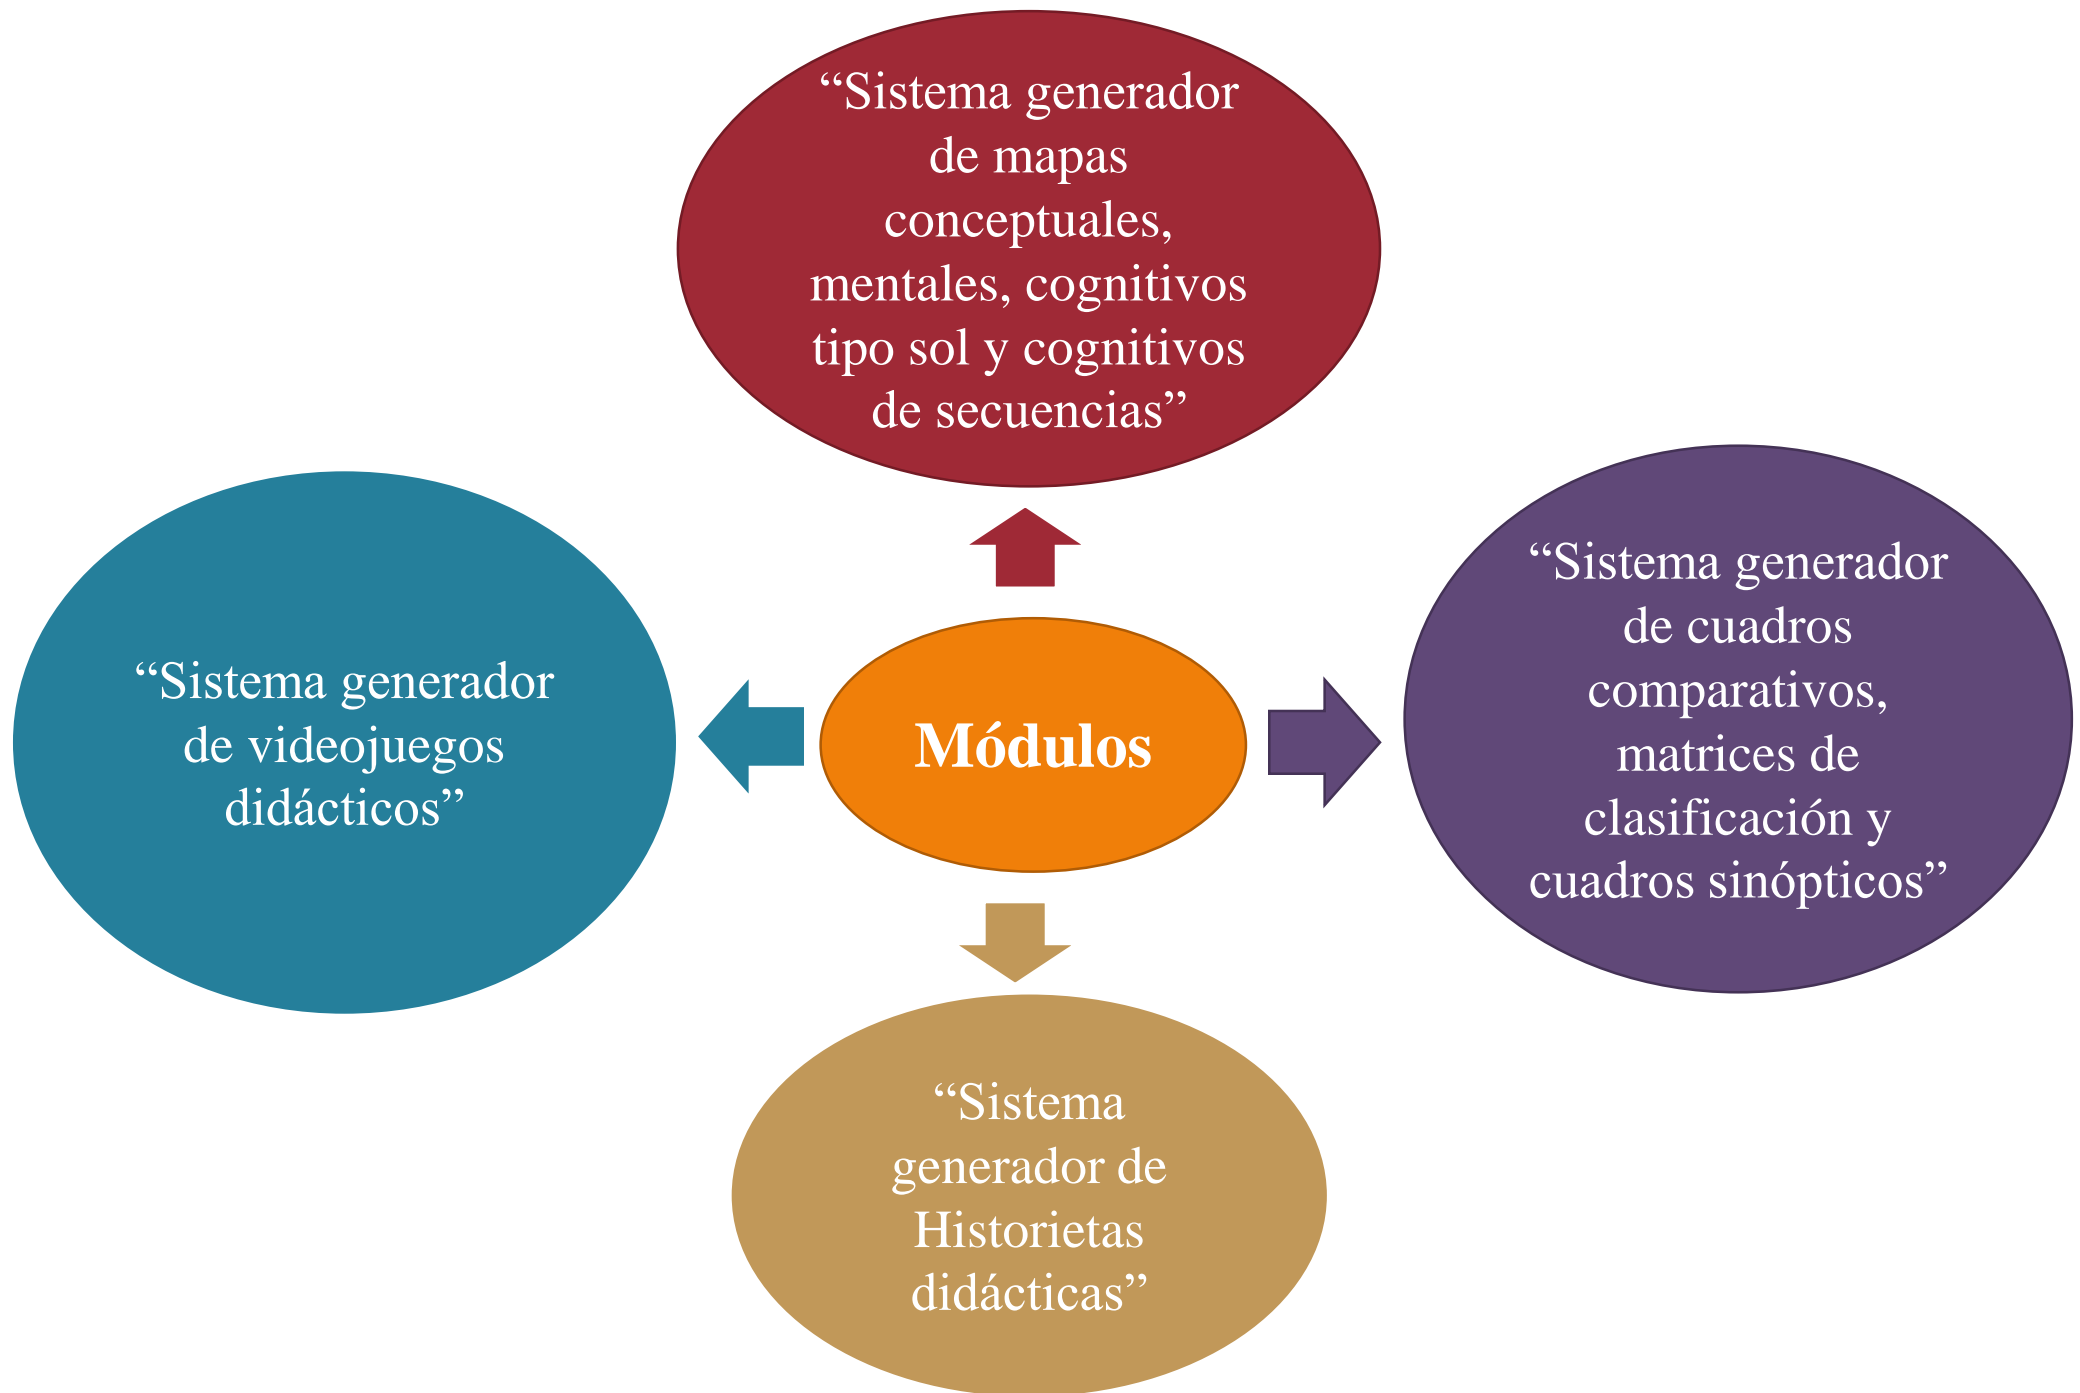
“Sistema generador de mapas conceptuales, mentales, cognitivos tipo sol y cognitivos de secuencias”

“Sistema generador de videojuegos didácticos”

Módulos

“Sistema generador de cuadros comparativos, matrices de clasificación y cuadros sinópticos”

“Sistema generador de Historietas didácticas”